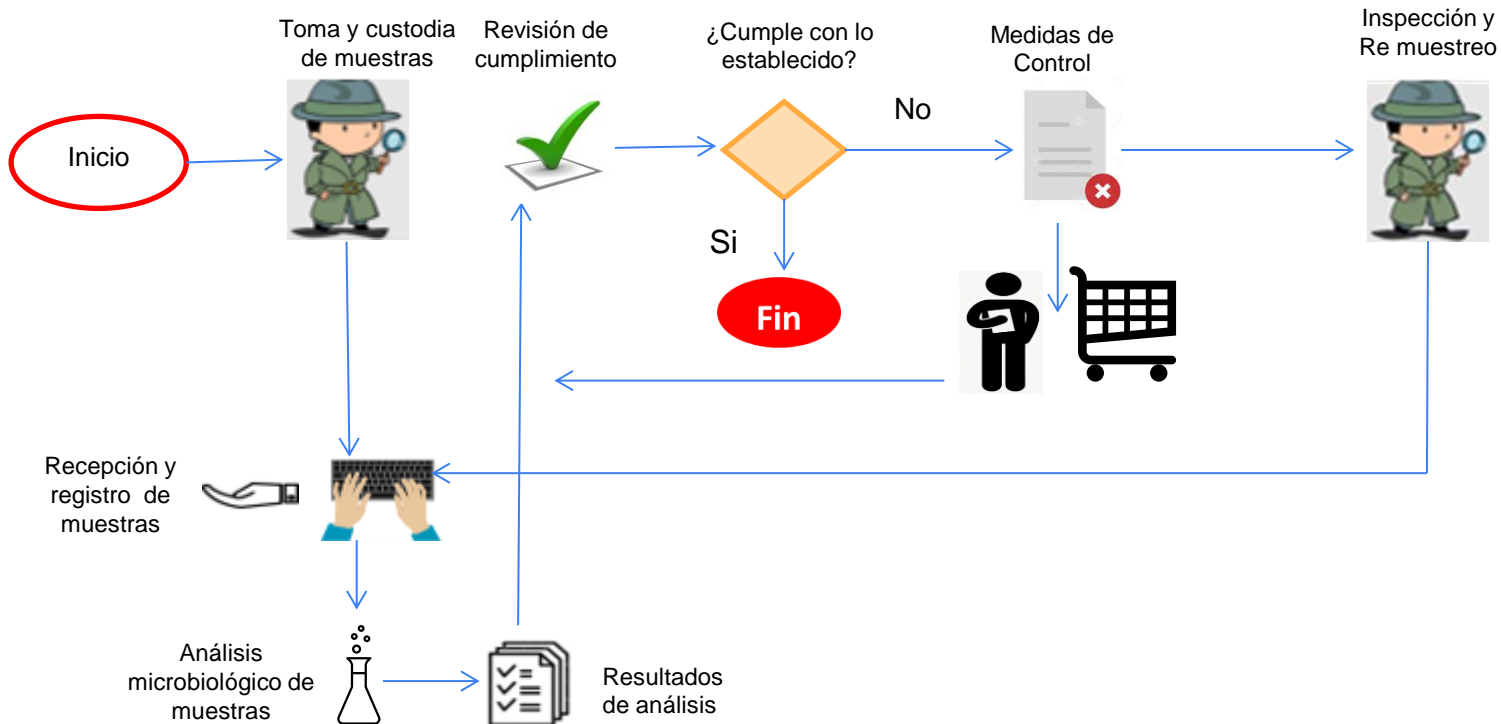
Inicio

Toma y custodia de muestras

Revisión de cumplimiento

¿Cumple con lo establecido?

No

Medidas de Control

Inspección y Re muestreo

Si

Fin

Recepción y registro de muestras

Análisis microbiológico de muestras

Resultados de análisis